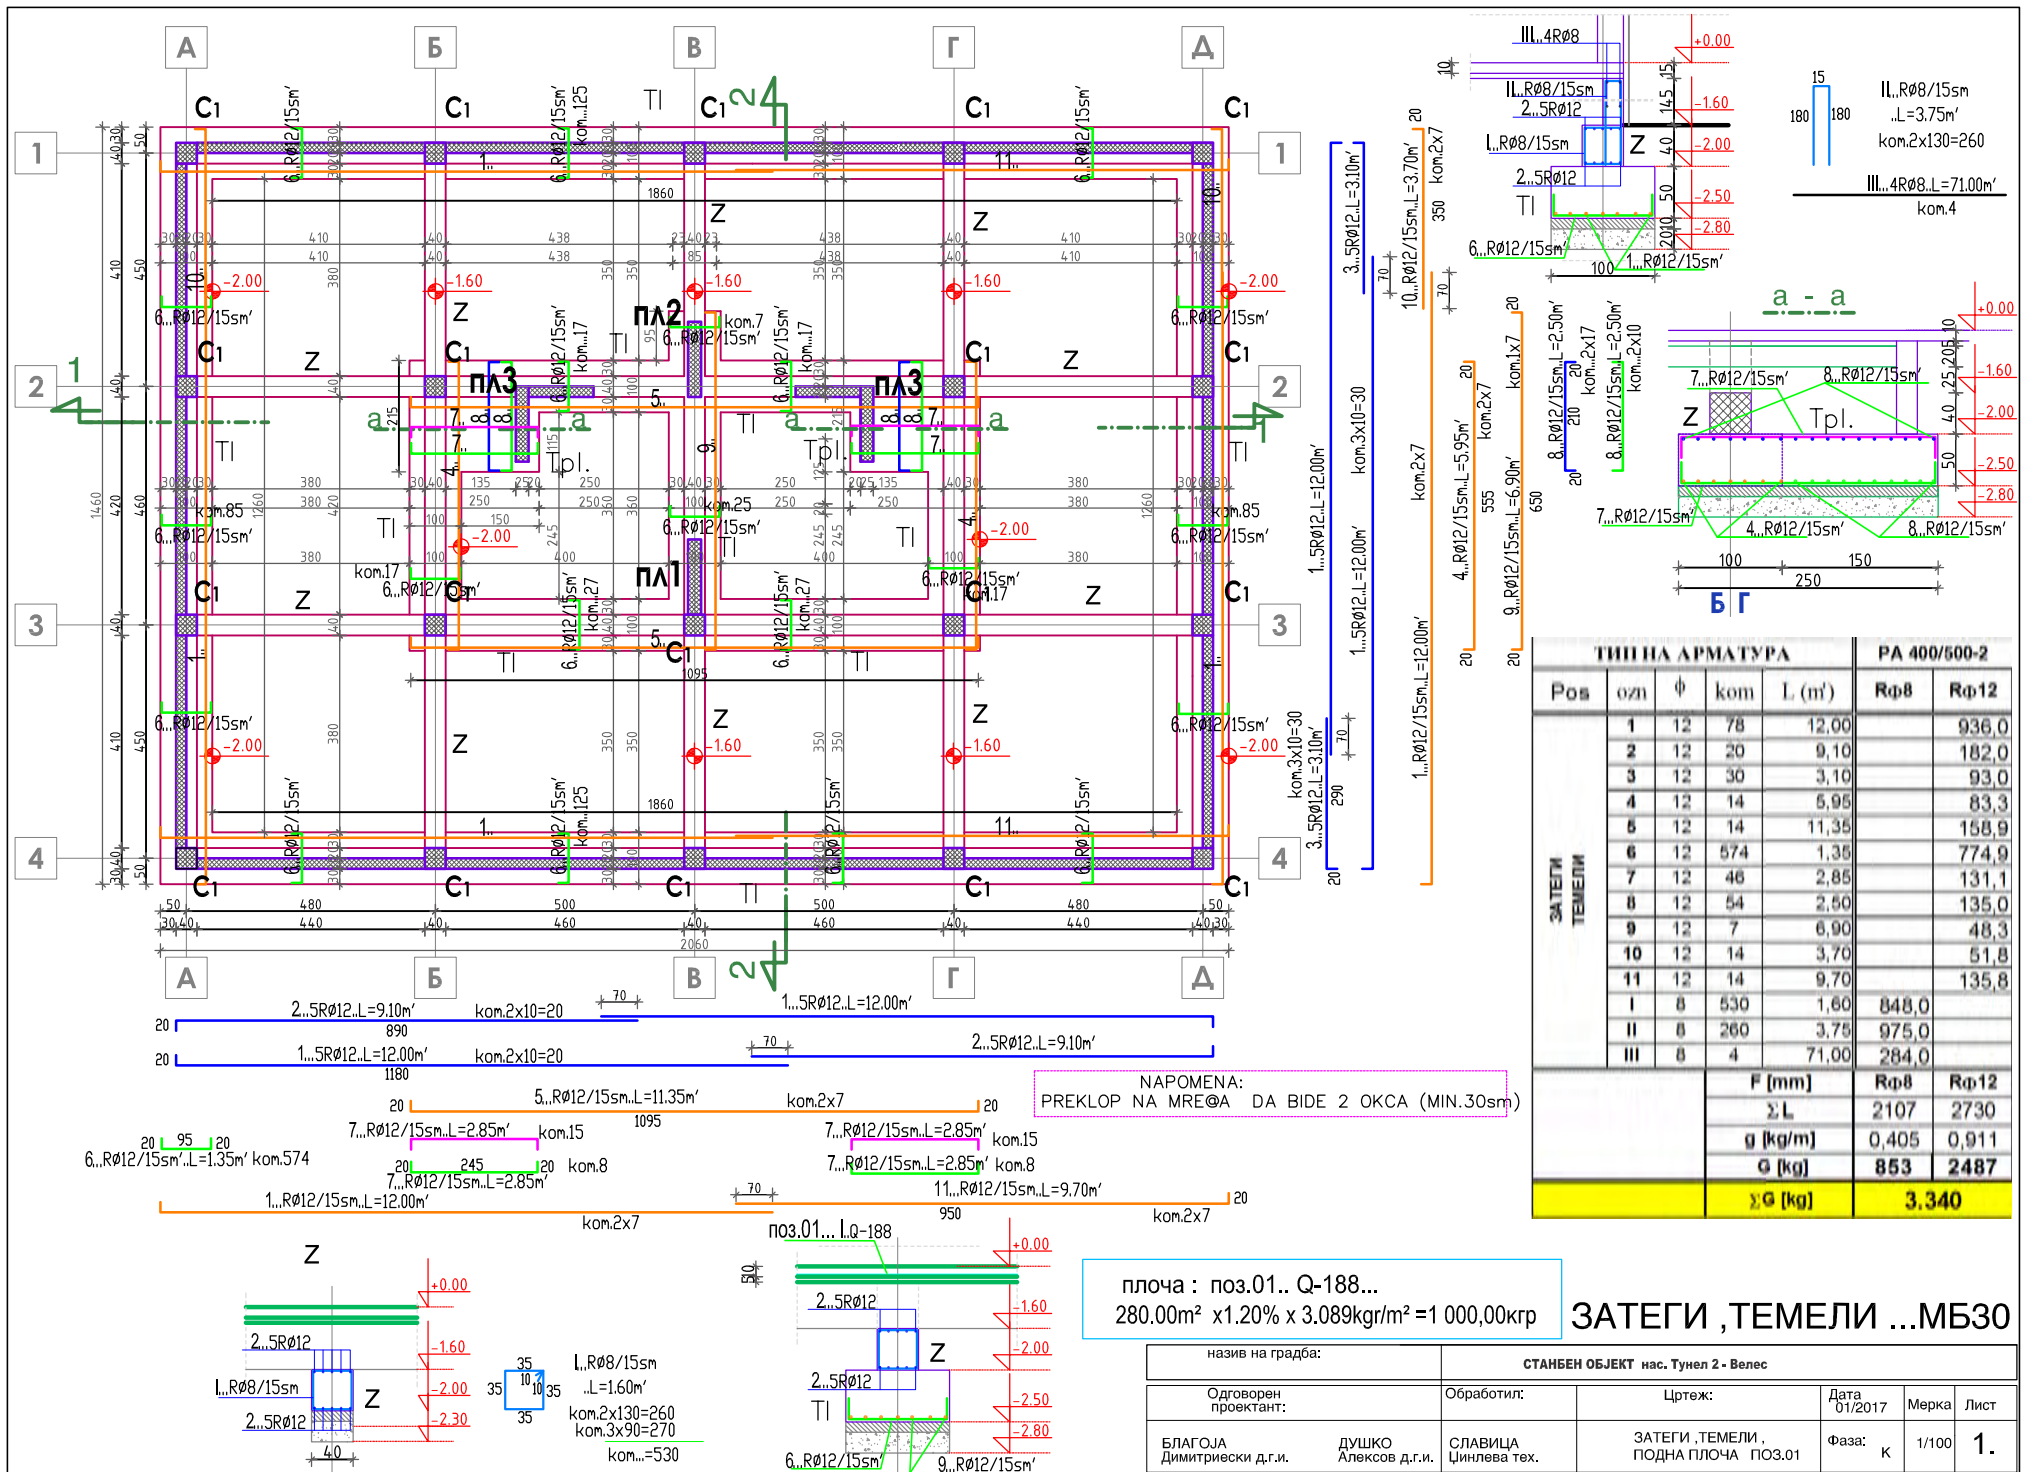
А Б В Г Д

1 2 3 4

C1 C1 C1 C1 C1

Z Tl Tpl.

пл1 пл2 пл3

6..Rø12/15sm'

-2.00 -1.60

NAPOMENA:
PREKLOP NA MRE@A DA BIDE 2 OKCA (MIN.30sm)

2..5Rø12..L=9.10m' kom.2x10=20
1...5Rø12..L=12.00m' kom.2x10=20
5..Rø12/15sm..L=11.35m' kom.2x7
7...Rø12/15sm..L=2.85m' kom.15
7...Rø12/15sm..L=2.85m' kom.8
6..Rø12/15sm'..L=1.35m' kom.574
1...Rø12/15sm..L=12.00m' kom.2x7
11..Rø12/15sm..L=9.70m' kom.2x7

III..4Rø8
II..Rø8/15sm
2..5Rø12
I..Rø8/15sm
II..Rø8/15sm ..L=3.75m' kom.2x130=260
III...4Rø8..L=71.00m' kom.4

a - a

| Pos | ozn | ф | kom | L (m') | Rф8 | Rф12 |
|---|---|---|---|---|---|---|
| ЗАТЕГИ ТЕМЕЛИ | 1 | 12 | 78 | 12,00 | | 936,0 |
| | 2 | 12 | 20 | 9,10 | | 182,0 |
| | 3 | 12 | 30 | 3,10 | | 93,0 |
| | 4 | 12 | 14 | 5,95 | | 83,3 |
| | 5 | 12 | 14 | 11,35 | | 158,9 |
| | 6 | 12 | 574 | 1,35 | | 774,9 |
| | 7 | 12 | 46 | 2,85 | | 131,1 |
| | 8 | 12 | 54 | 2,50 | | 135,0 |
| | 9 | 12 | 7 | 6,90 | | 48,3 |
| | 10 | 12 | 14 | 3,70 | | 51,8 |
| | 11 | 12 | 14 | 9,70 | | 135,8 |
| | I | 8 | 530 | 1,60 | 848,0 | |
| | II | 8 | 260 | 3,75 | 975,0 | |
| | III | 8 | 4 | 71,00 | 284,0 | |
| | | | | ф [mm] | Rф8 | Rф12 |
| | | | | ΣL | 2107 | 2730 |
| | | | | g [kg/m] | 0,405 | 0,911 |
| | | | | G [kg] | 853 | 2487 |
| | | | | ΣG [kg] | 3.340 | |

ТИП НА АРМАТУРА РА 400/500-2

плоча : поз.01.. Q-188...
280.00m² x1.20% x 3.089kgr/m² =1 000,00кгр

ЗАТЕГИ ,ТЕМЕЛИ ...МБ30

I..Rø8/15sm ..L=1.60m' kom.2x130=260 kom.3x90=270 kom...=530

поз.01... I..Q-188

назив на градба: СТАНБЕН ОБЈЕКТ нас. Тунел 2 - Велес
Одговорен проектант: БЛАГОЈА Димитриески д.г.и. ДУШКО Алексов д.г.и.
Обработил: СЛАВИЦА Цинлева тех.
Цртеж: ЗАТЕГИ ,ТЕМЕЛИ , ПОДНА ПЛОЧА ПОЗ.01
Дата 01/2017 Фаза: К Мерка 1/100 Лист 1.